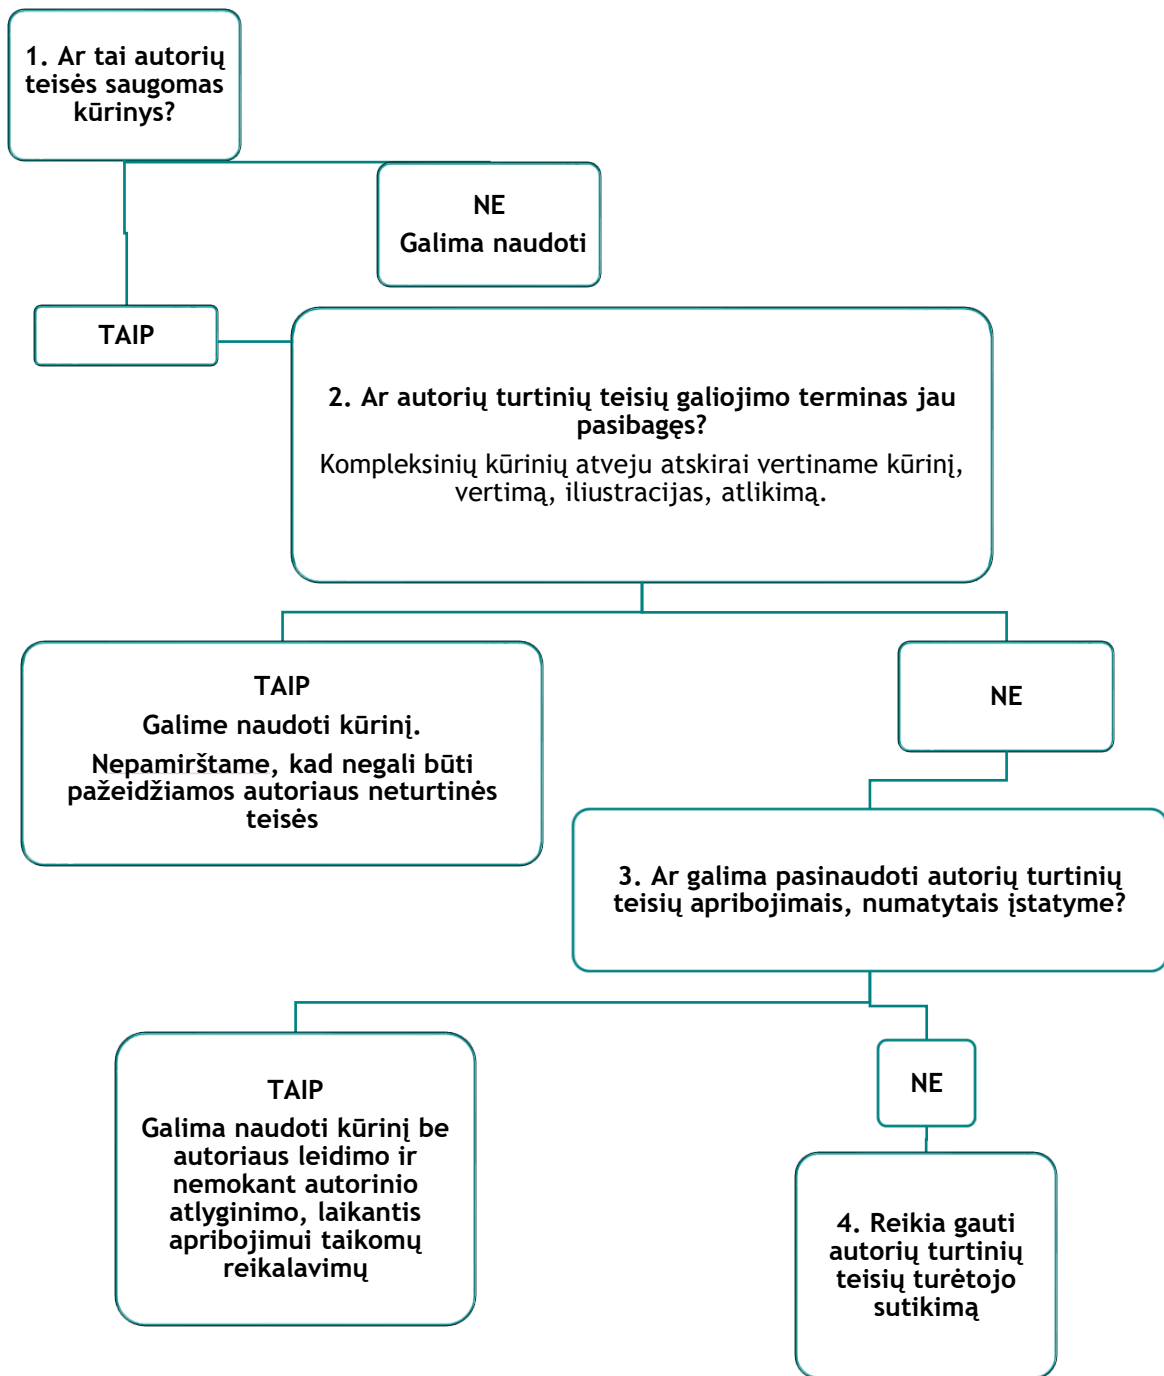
1. Ar tai autorių teisės saugomas kūrinys?

NE
Galima naudoti

TAIP

2. Ar autorių turtinių teisių galiojimo terminas jau pasibagęs?
Kompleksinių kūrinių atveju atskirai vertiname kūrinį, vertimą, iliustracijas, atlikimą.

TAIP
Galime naudoti kūrinį.
Nepamirštame, kad negali būti pažeidžiamos autoriaus neturtinės teisės

NE

3. Ar galima pasinaudoti autorių turtinių teisių apribojimais, numatytais įstatyme?

TAIP
Galima naudoti kūrinį be autoriaus leidimo ir nemokant autorinio atlyginimo, laikantis apribojimui taikomų reikalavimų

NE

4. Reikia gauti autorių turtinių teisių turėtojo sutikimą